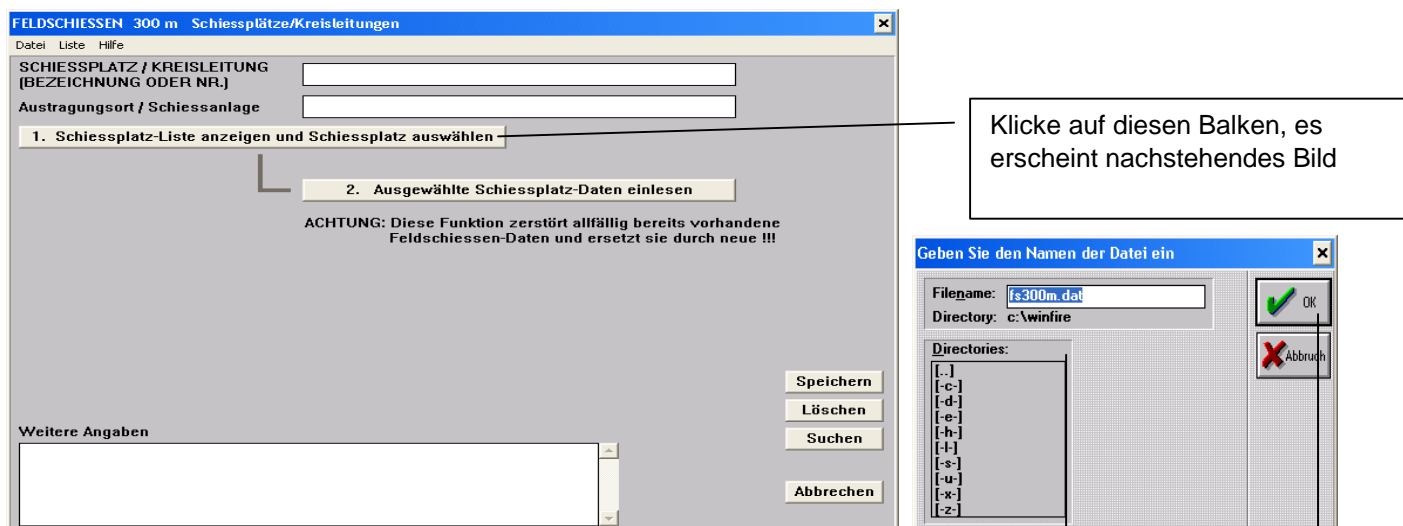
FELDSCHIESSEN 300 m Schiessplätze/Kreisleitungen

Datei Liste Hilfe

SCHIESSPLATZ / KREISLEITUNG (BEZEICHNUNG ODER NR.)

Austragungsort / Schiessanlage

1. Schiessplatz-Liste anzeigen und Schiessplatz auswählen

2. Ausgewählte Schiessplatz-Daten einlesen

ACHTUNG: Diese Funktion zerstört allfällig bereits vorhandene Feldschiessen-Daten und ersetzt sie durch neue !!!

Speichern

Löschen

Suchen

Weitere Angaben

Abbrechen

Klicke auf diesen Balken, es erscheint nachstehendes Bild

Geben Sie den Namen der Datei ein

Filename: fs300m.dat

Directory: c:\winfire

Directories:

[..]
[-c-]
[-d-]
[-e-]
[-h-]
[-l-]
[-s-]
[-u-]
[-x-]
[-z-]

OK

Abbruch